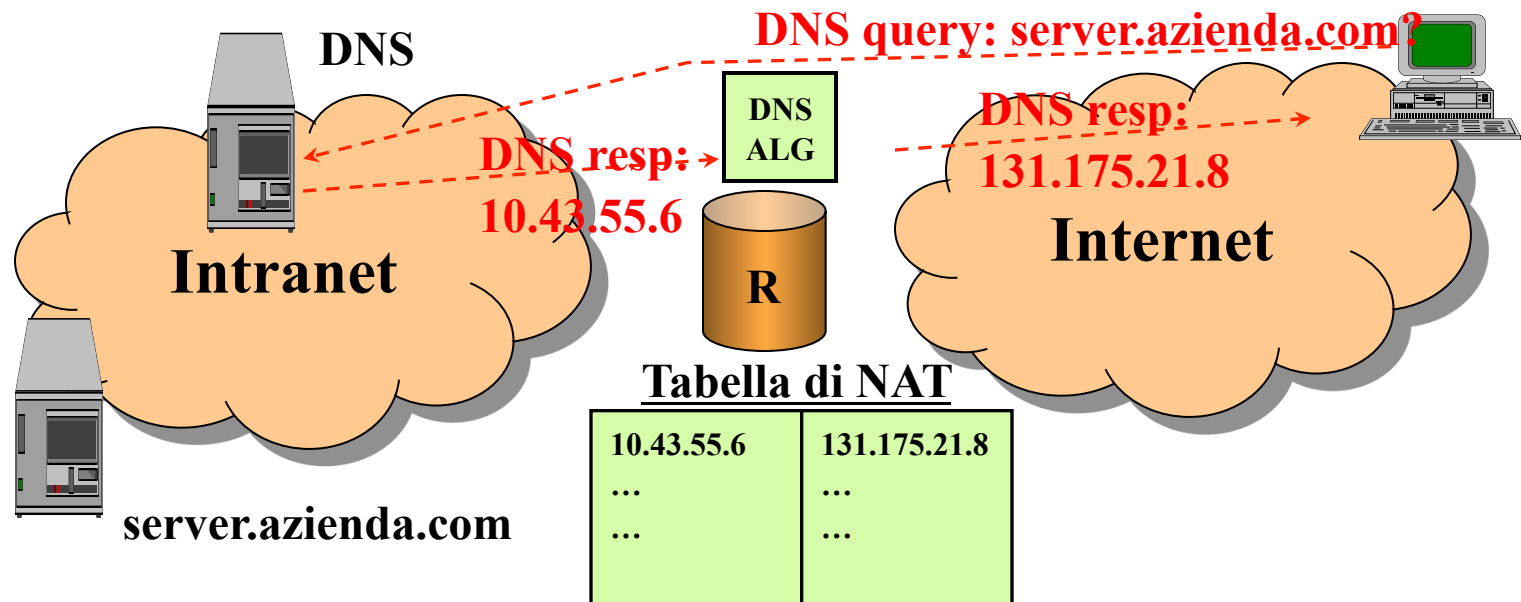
DNS

DNS query: server.azienda.com?

DNS ALG

DNS resp: 131.175.21.8

DNS resp: 10.43.55.6

Intranet

R

Internet

Tabella di NAT

| 10.43.55.6 | 131.175.21.8 |
|---|---|
| … | … |
| … | … |

server.azienda.com